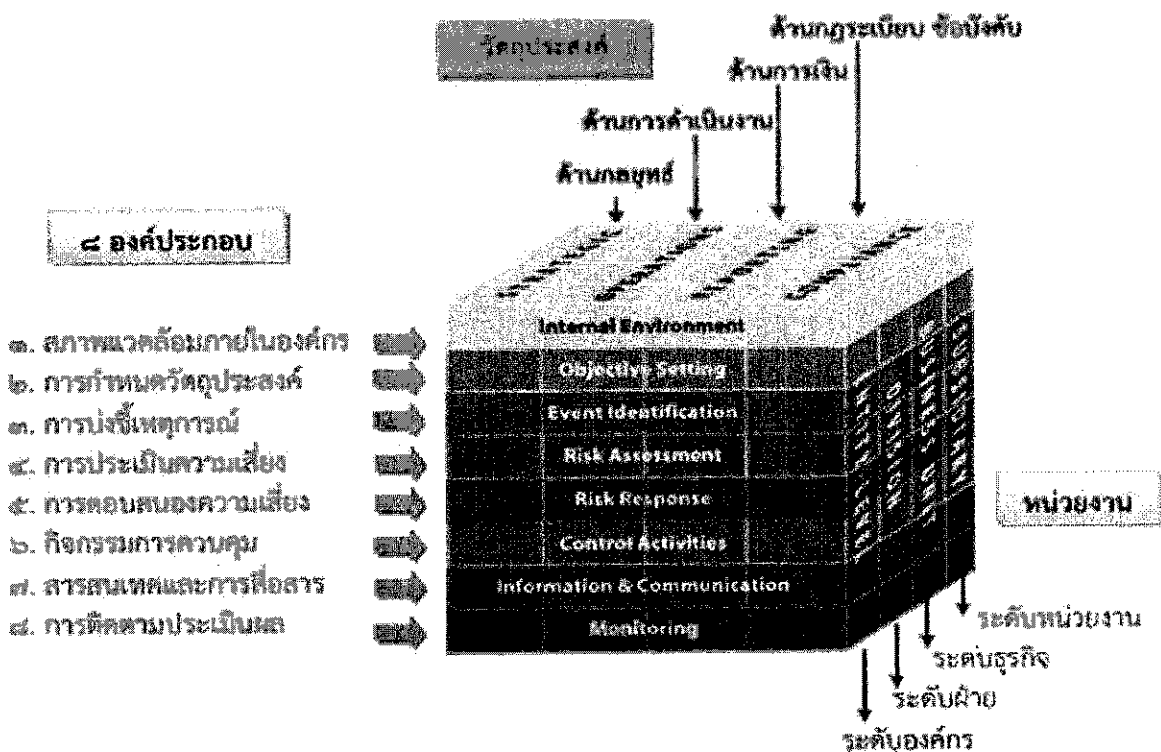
วัตถุประสงค์

ด้านกฎระเบียบ ข้อบังคับ

ด้านการเงิน

ด้านการดำเนินงาน

ด้านกลยุทธ์

๘ องค์ประกอบ

๑. สภาพแวดล้อมภายในองค์กร
๒. การกำหนดวัตถุประสงค์
๓. การบ่งชี้เหตุการณ์
๔. การประเมินความเสี่ยง
๕. การตอบสนองความเสี่ยง
๖. กิจกรรมการควบคุม
๗. สารสนเทศและการสื่อสาร
๘. การติดตามประเมินผล

Internal Environment
Objective Setting
Event Identification
Risk Assessment
Risk Response
Control Activities
Information & Communication
Monitoring

หน่วยงาน

ระดับหน่วยงาน
ระดับธุรกิจ
ระดับฝ่าย
ระดับองค์กร